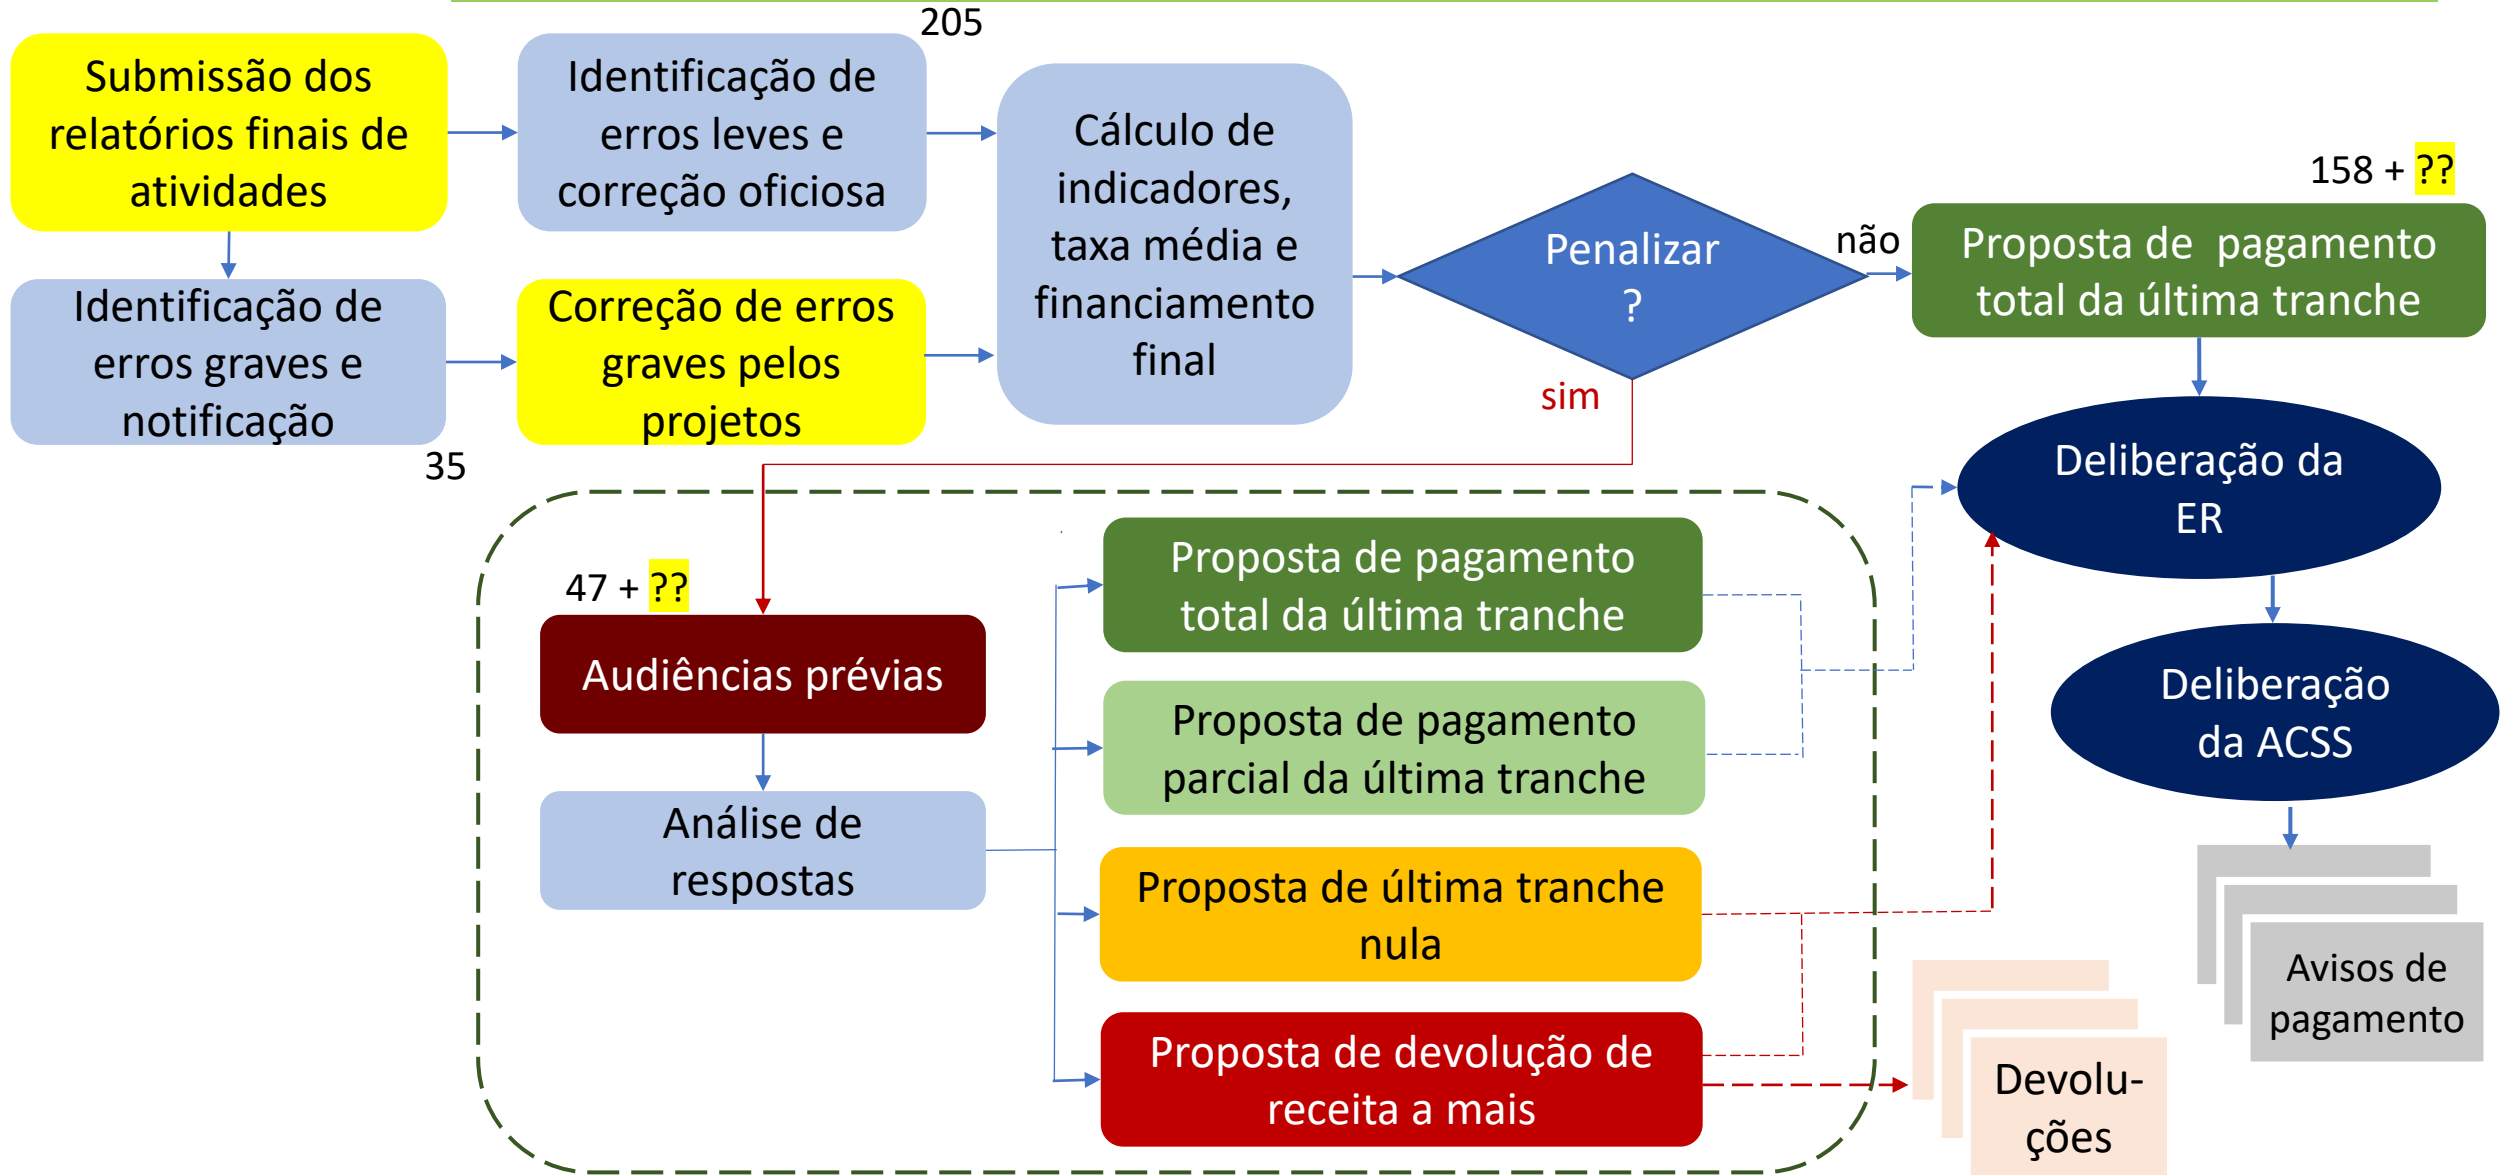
Submissão dos relatórios finais de atividades

Identificação de erros leves e correção oficiosa

205

Cálculo de indicadores, taxa média e financiamento final

Identificação de erros graves e notificação

35

Correção de erros graves pelos projetos

Penalizar ?

não

sim

158 + ??

Proposta de pagamento total da última tranche

Deliberação da ER

Deliberação da ACSS

47 + ??

Audiências prévias

Análise de respostas

Proposta de pagamento total da última tranche

Proposta de pagamento parcial da última tranche

Proposta de última tranche nula

Proposta de devolução de receita a mais

Avisos de pagamento

Devolu-ções